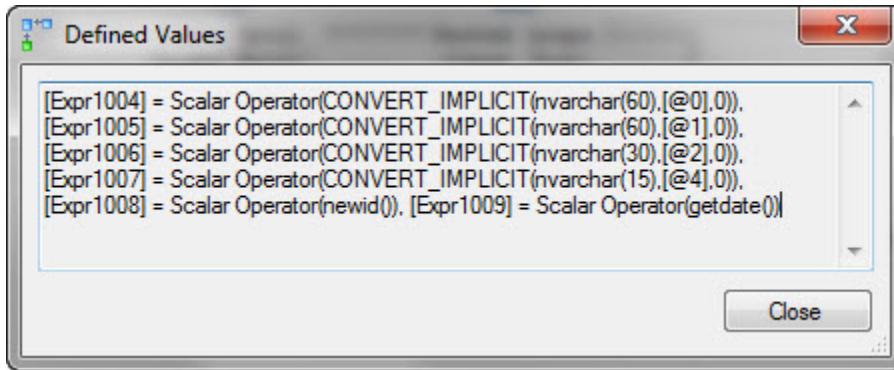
Defined Values

[Expr1004] = Scalar Operator(CONVERT_IMPLICIT(nvarchar(60),[@0],0)),
[Expr1005] = Scalar Operator(CONVERT_IMPLICIT(nvarchar(60),[@1],0)),
[Expr1006] = Scalar Operator(CONVERT_IMPLICIT(nvarchar(30),[@2],0)),
[Expr1007] = Scalar Operator(CONVERT_IMPLICIT(nvarchar(15),[@4],0)),
[Expr1008] = Scalar Operator(newid()), [Expr1009] = Scalar Operator(getdate())

Close